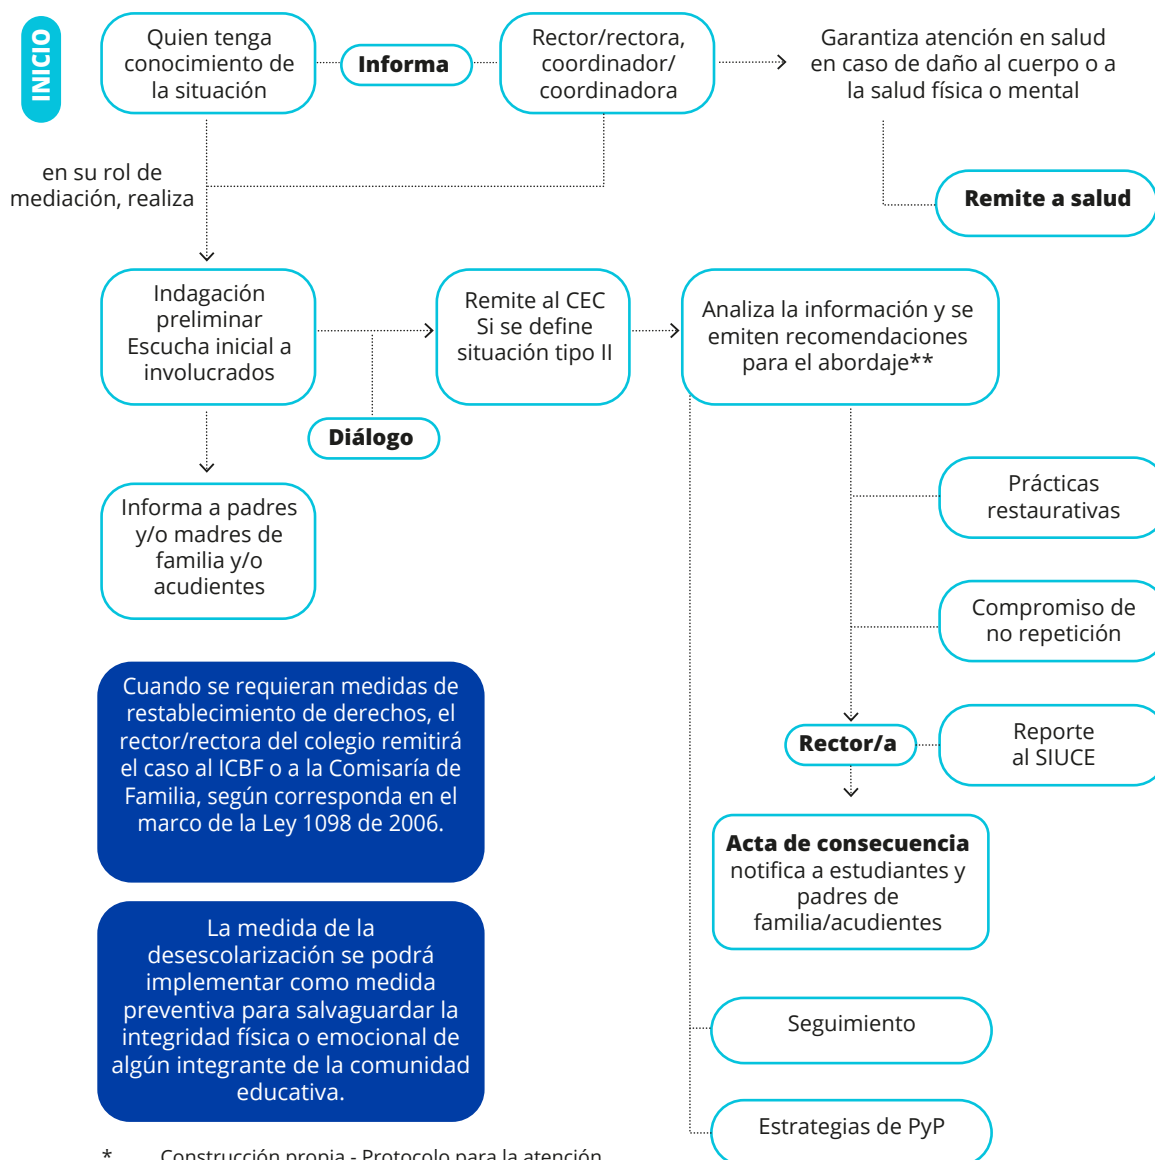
INICIO

Quien tenga conocimiento de la situación

Informa

Rector/rectora, coordinador/ coordinadora

Garantiza atención en salud en caso de daño al cuerpo o a la salud física o mental

Remite a salud

en su rol de mediación, realiza

Indagación preliminar Escucha inicial a involucrados

Remite al CEC Si se define situación tipo II

Analiza la información y se emiten recomendaciones para el abordaje**

Diálogo

Informa a padres y/o madres de familia y/o acudientes

Prácticas restaurativas

Compromiso de no repetición

Rector/a

Reporte al SIUCE

Cuando se requieran medidas de restablecimiento de derechos, el rector/rectora del colegio remitirá el caso al ICBF o a la Comisaría de Familia, según corresponda en el marco de la Ley 1098 de 2006.

Acta de consecuencia notifica a estudiantes y padres de familia/acudientes

La medida de la desescolarización se podrá implementar como medida preventiva para salvaguardar la integridad física o emocional de algún integrante de la comunidad educativa.

Seguimiento

Estrategias de PyP

* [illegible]